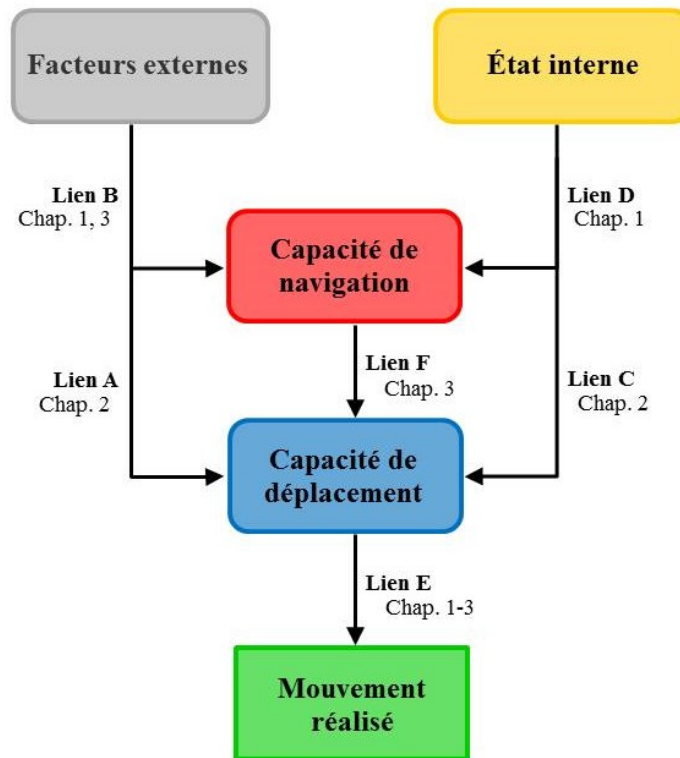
Facteurs externes

État interne

Lien B
Chap. 1, 3

Lien D
Chap. 1

Capacité de navigation

Lien F
Chap. 3

Lien A
Chap. 2

Lien C
Chap. 2

Capacité de déplacement

Lien E
Chap. 1-3

Mouvement réalisé